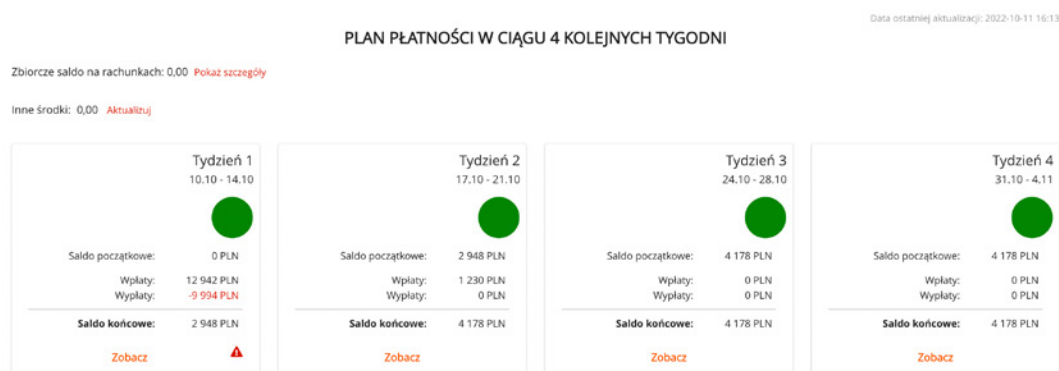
Data ostatniej aktualizacji: 2022-10-11 16:13

PLAN PŁATNOŚCI W CIĄGU 4 KOLEJNYCH TYGODNI

Zbiorcze saldo na rachunkach: 0,00 Pokaż szczegóły

Inne środki: 0,00 Aktualizuj

Tydzień 1
10.10 - 14.10

Saldo początkowe: 0 PLN

Wpłaty: 12 942 PLN
Wypłaty: -9 994 PLN

Saldo końcowe: 2 948 PLN

Zobacz

Tydzień 2
17.10 - 21.10

Saldo początkowe: 2 948 PLN

Wpłaty: 1 230 PLN
Wypłaty: 0 PLN

Saldo końcowe: 4 178 PLN

Zobacz

Tydzień 3
24.10 - 28.10

Saldo początkowe: 4 178 PLN

Wpłaty: 0 PLN
Wypłaty: 0 PLN

Saldo końcowe: 4 178 PLN

Zobacz

Tydzień 4
31.10 - 4.11

Saldo początkowe: 4 178 PLN

Wpłaty: 0 PLN
Wypłaty: 0 PLN

Saldo końcowe: 4 178 PLN

Zobacz